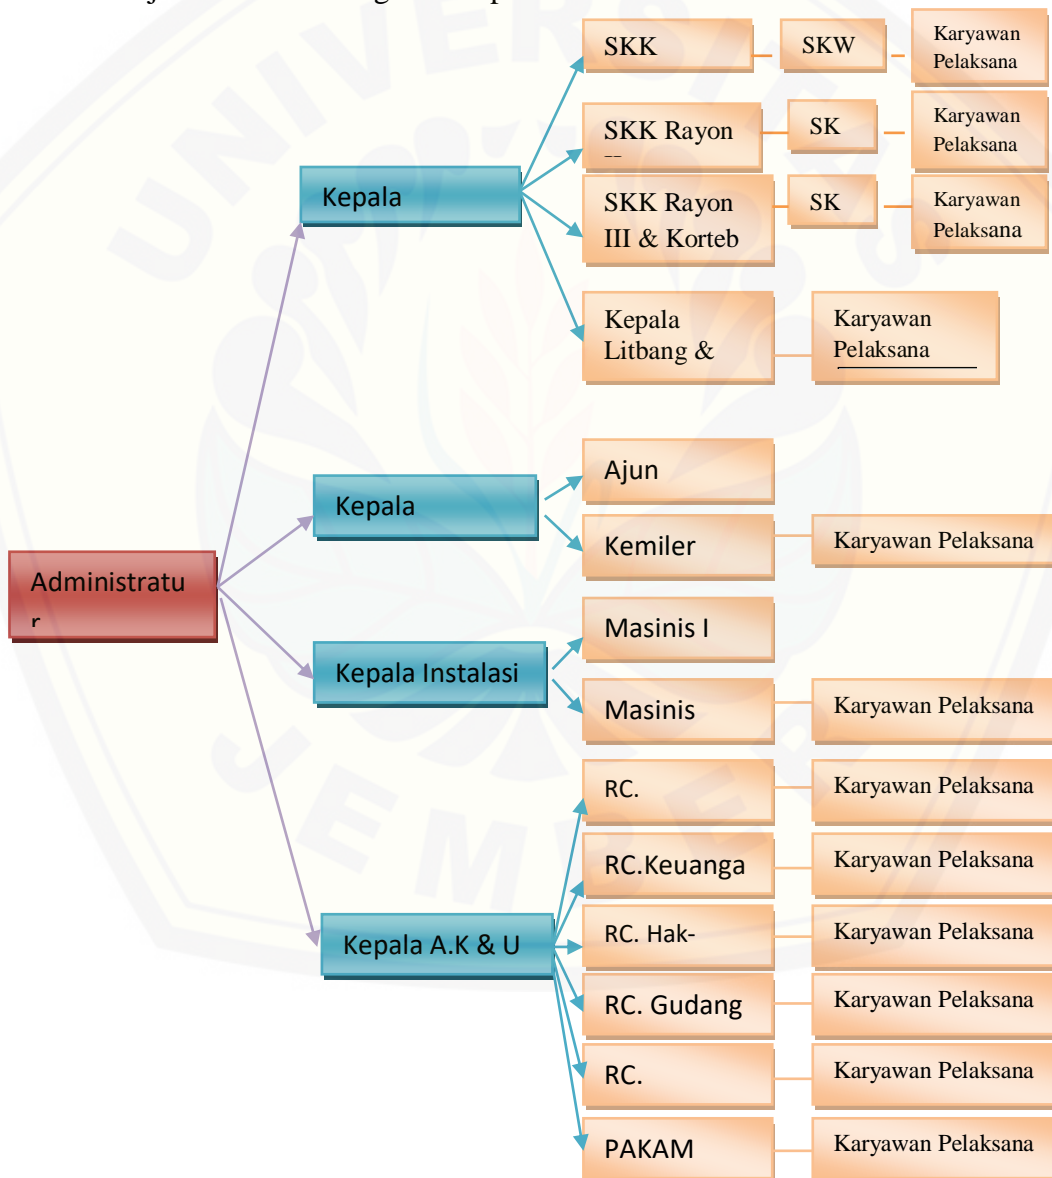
Administratu r

Kepala

SKK

SKW

Karyawan Pelaksana

SKK Rayon --

SK

Karyawan Pelaksana

SKK Rayon III & Korteb

SK

Karyawan Pelaksana

Kepala Litbang &

Karyawan Pelaksana

Kepala

Ajun

Kemiler

Karyawan Pelaksana

Kepala Instalasi

Masinis I

Masinis

Karyawan Pelaksana

Kepala A.K & U

RC.

Karyawan Pelaksana

RC.Keuanga

Karyawan Pelaksana

RC. Hak-

Karyawan Pelaksana

RC. Gudang

Karyawan Pelaksana

RC.

Karyawan Pelaksana

PAKAM

Karyawan Pelaksana